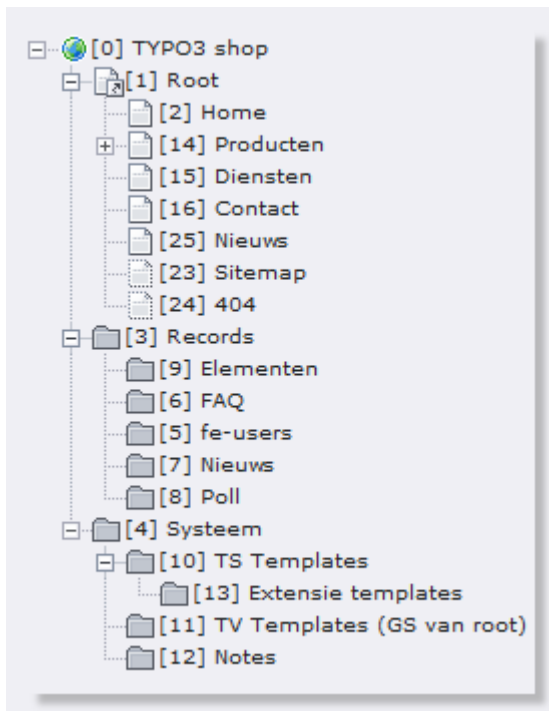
[0] TYPO3 shop
[1] Root
[2] Home
[14] Producten
[15] Diensten
[16] Contact
[25] Nieuws
[23] Sitemap
[24] 404
[3] Records
[9] Elementen
[6] FAQ
[5] fe-users
[7] Nieuws
[8] Poll
[4] Systeem
[10] TS Templates
[13] Extensie templates
[11] TV Templates (GS van root)
[12] Notes